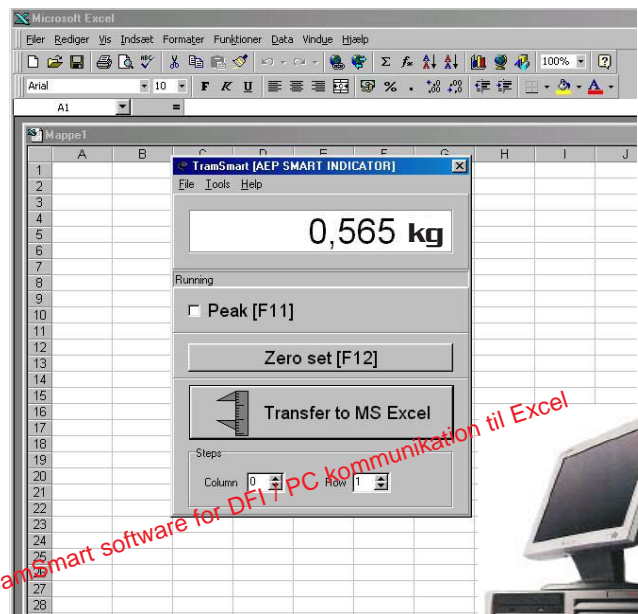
Microsoft Excel

Filer Rediger Vis Indsæt Formater Funktioner Data Vindue Hjælp

100%

Arial 10 F K U % ,

A1 =

Mappe1

| | A | B | C | D | E | F | G | H | I | J |
|---|---|---|---|---|---|---|---|---|---|---|
| 1 | | | | | | | | | | |
| 2 | | | | | | | | | | |
| 3 | | | | | | | | | | |
| 4 | | | | | | | | | | |
| 5 | | | | | | | | | | |
| 6 | | | | | | | | | | |
| 7 | | | | | | | | | | |
| 8 | | | | | | | | | | |
| 9 | | | | | | | | | | |
| 10 | | | | | | | | | | |
| 11 | | | | | | | | | | |
| 12 | | | | | | | | | | |
| 13 | | | | | | | | | | |
| 14 | | | | | | | | | | |
| 15 | | | | | | | | | | |
| 16 | | | | | | | | | | |
| 17 | | | | | | | | | | |
| 18 | | | | | | | | | | |
| 19 | | | | | | | | | | |
| 20 | | | | | | | | | | |
| 21 | | | | | | | | | | |
| 22 | | | | | | | | | | |
| 23 | | | | | | | | | | |
| 24 | | | | | | | | | | |
| 25 | | | | | | | | | | |
| 26 | | | | | | | | | | |
| 27 | | | | | | | | | | |
| 28 | | | | | | | | | | |

TramSmart [AEP SMART INDICATOR]

File Tools Help

0,565 kg

Running

Peak [F11]

Zero set [F12]

Transfer to MS Excel

Steps

Column 0 Row 1

amSmart software for DFI / PC kommunikation til Excel